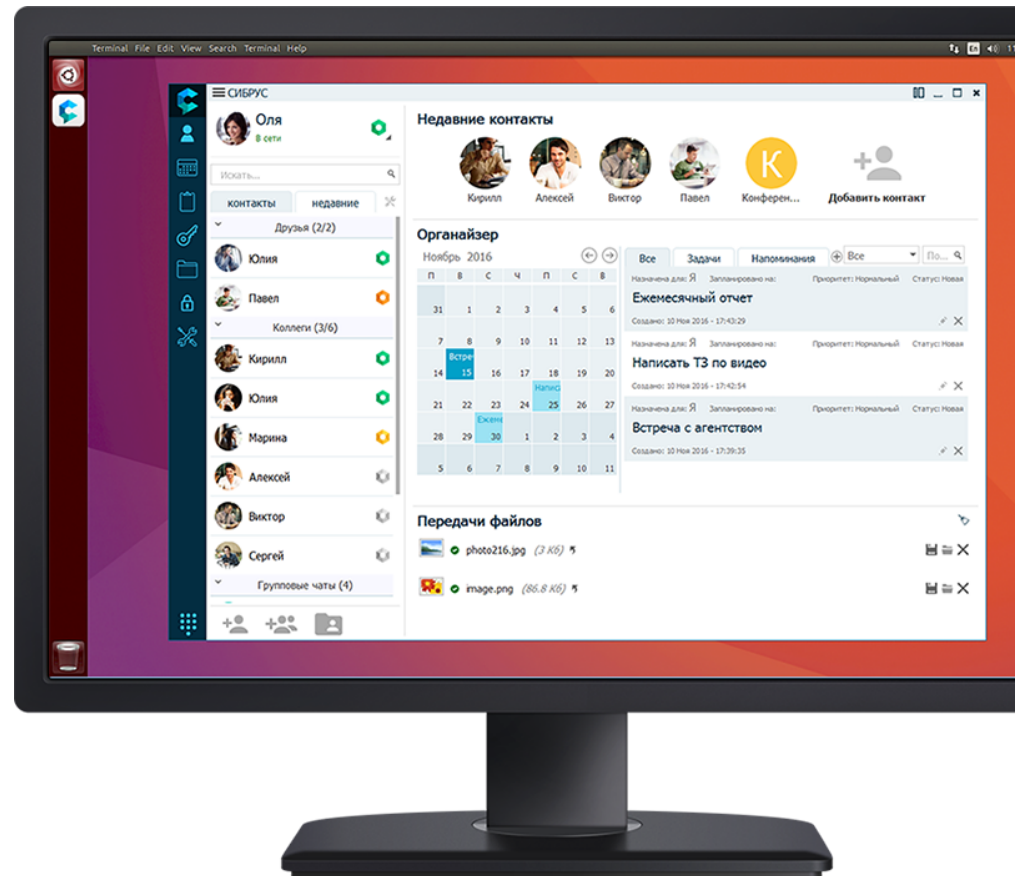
Terminal File Edit View Search Terminal Help

En 11

СИБРУС

Оля
В сети

Искать...

контакты недавние

Друзья (2/2)
Юлия
Павел
Коллеги (3/6)
Кирилл
Юлия
Марина
Алексей
Виктор
Сергей
Групповые чаты (4)

Недавние контакты

Кирилл Алексей Виктор Павел К Конферен... Добавить контакт

Органайзер

Ноябрь 2016

| п | в | с | ч | п | с | в |
|---|---|---|---|---|---|---|
| 31 | 1 | 2 | 3 | 4 | 5 | 6 |
| 7 | 8 | 9 | 10 | 11 | 12 | 13 |
| 14 | Встре 15 | 16 | 17 | 18 | 19 | 20 |
| 21 | 22 | 23 | 24 | Напис 25 | 26 | 27 |
| 28 | 29 | Ежем 30 | 1 | 2 | 3 | 4 |
| 5 | 6 | 7 | 8 | 9 | 10 | 11 |

Все Задачи Напоминания Все По...

Назначена для: Я Запланировано на: Приоритет: Нормальный Статус: Новая
Ежемесячный отчет
Создано: 10 Ноя 2016 - 17:43:29

Назначена для: Я Запланировано на: Приоритет: Нормальный Статус: Новая
Написать ТЗ по видео
Создано: 10 Ноя 2016 - 17:42:54

Назначена для: Я Запланировано на: Приоритет: Нормальный Статус: Новая
Встреча с агентством
Создано: 10 Ноя 2016 - 17:39:35

Передачи файлов

photo216.jpg (3 Кб)
image.png (86.8 Кб)